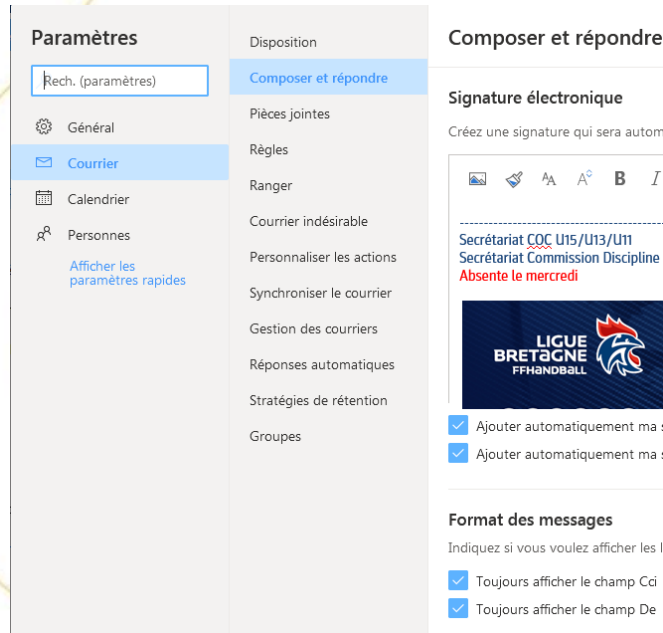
Paramètres

Rech. (paramètres)

Général

Courrier

Calendrier

Personnes

Afficher les paramètres rapides

Disposition

Composer et répondre

Pièces jointes

Règles

Ranger

Courrier indésirable

Personnaliser les actions

Synchroniser le courrier

Gestion des courriers

Réponses automatiques

Stratégies de rétention

Groupes

Composer et répondre

Signature électronique

Créez une signature qui sera autom

B I

Secrétariat COC U15/U13/U11
Secrétariat Commission Discipline
Absente le mercredi

LIGUE BRETAGNE FFHANDBALL

Ajouter automatiquement ma s

Ajouter automatiquement ma s

Format des messages

Indiquez si vous voulez afficher les l

Toujours afficher le champ Cci

Toujours afficher le champ De